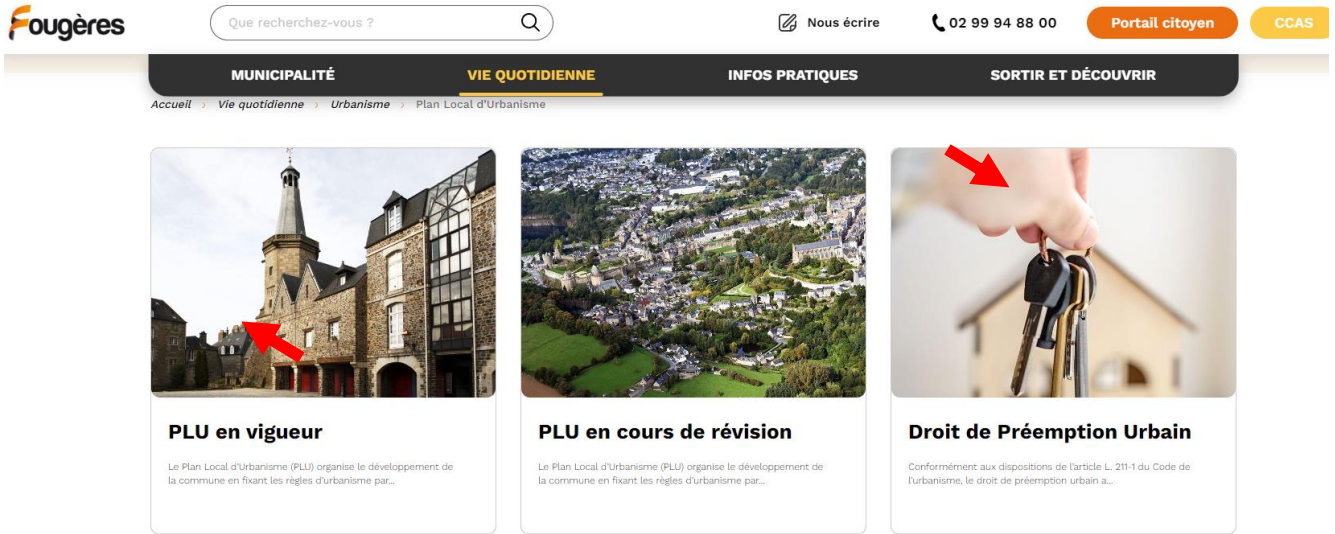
Fougères

Que recherchez-vous ?

Nous écrire

02 99 94 88 00

Portail citoyen

CCAS

MUNICIPALITÉ

VIE QUOTIDIENNE

INFOS PRATIQUES

SORTIR ET DÉCOUVRIR

Accueil › Vie quotidienne › Urbanisme › Plan Local d'Urbanisme

PLU en vigueur

Le Plan Local d'Urbanisme (PLU) organise le développement de la commune en fixant les règles d'urbanisme par...

PLU en cours de révision

Le Plan Local d'Urbanisme (PLU) organise le développement de la commune en fixant les règles d'urbanisme par...

Droit de Préemption Urbain

Conformément aux dispositions de l'article L. 211-1 du Code de l'urbanisme, le droit de préemption urbain a...